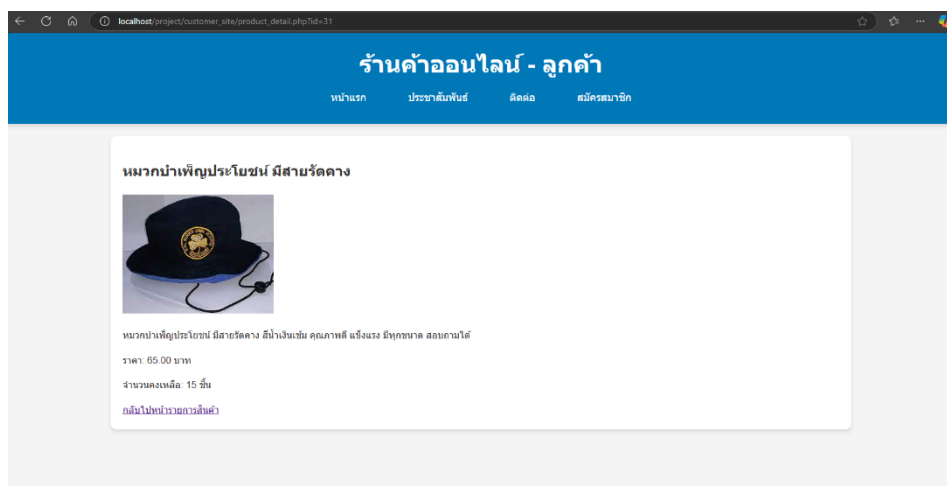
localhost/project/customer_site/product_detail.php?id=31

ร้านค้าออนไลน์ - ลูกค้า

หน้าแรก ประชาสัมพันธ์ ติดต่อ สมัครสมาชิก

หมวกบำเพ็ญประโยชน์ มีสายรัดคาง

หมวกบำเพ็ญประโยชน์ มีสายรัดคาง สีน้ำเงินเข้ม คุณภาพดี แข็งแรง มีทุกขนาด สอบถามได้

ราคา: 65.00 บาท

จำนวนคงเหลือ: 15 ชิ้น

กลับไปหน้ารายการสินค้า